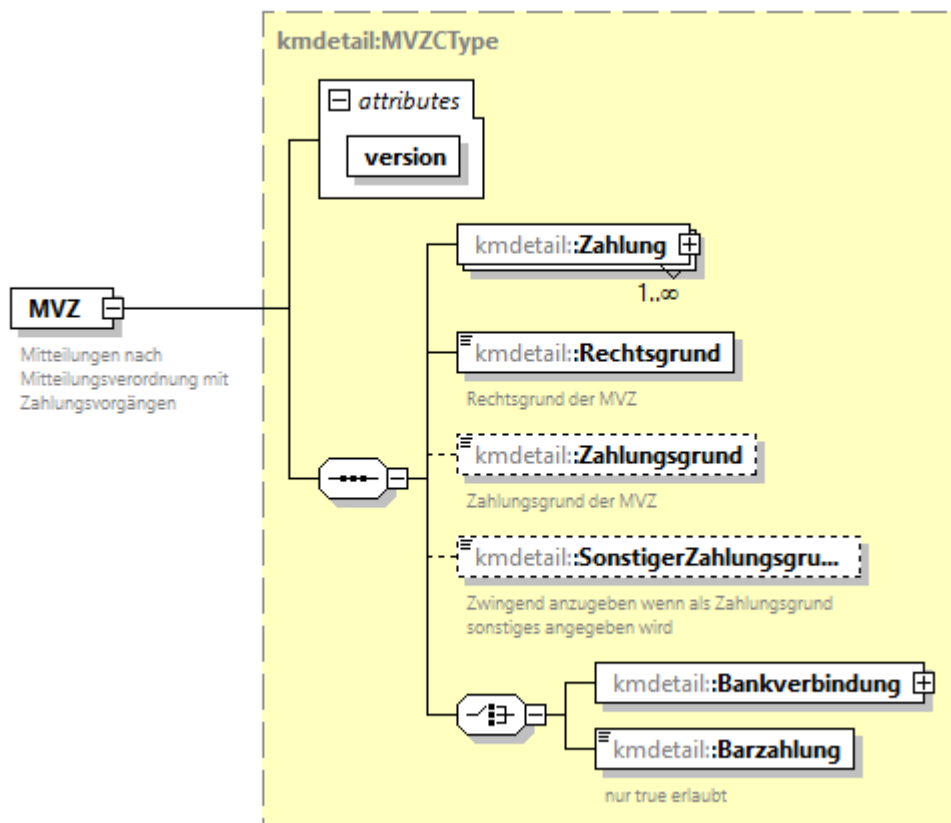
kmdetail:MVZCType

attributes

version

MVZ

Mitteilungen nach Mitteilungsverordnung mit Zahlungsvorgängen

kmdetail:Zahlung

1..∞

kmdetail:Rechtsgrund

Rechtsgrund der MVZ

kmdetail:Zahlungsgrund

Zahlungsgrund der MVZ

kmdetail:SonstigerZahlungsgru...

Zwingend anzugeben wenn als Zahlungsgrund sonstiges angegeben wird

kmdetail:Bankverbindung

kmdetail:Barzahlung

nur true erlaubt